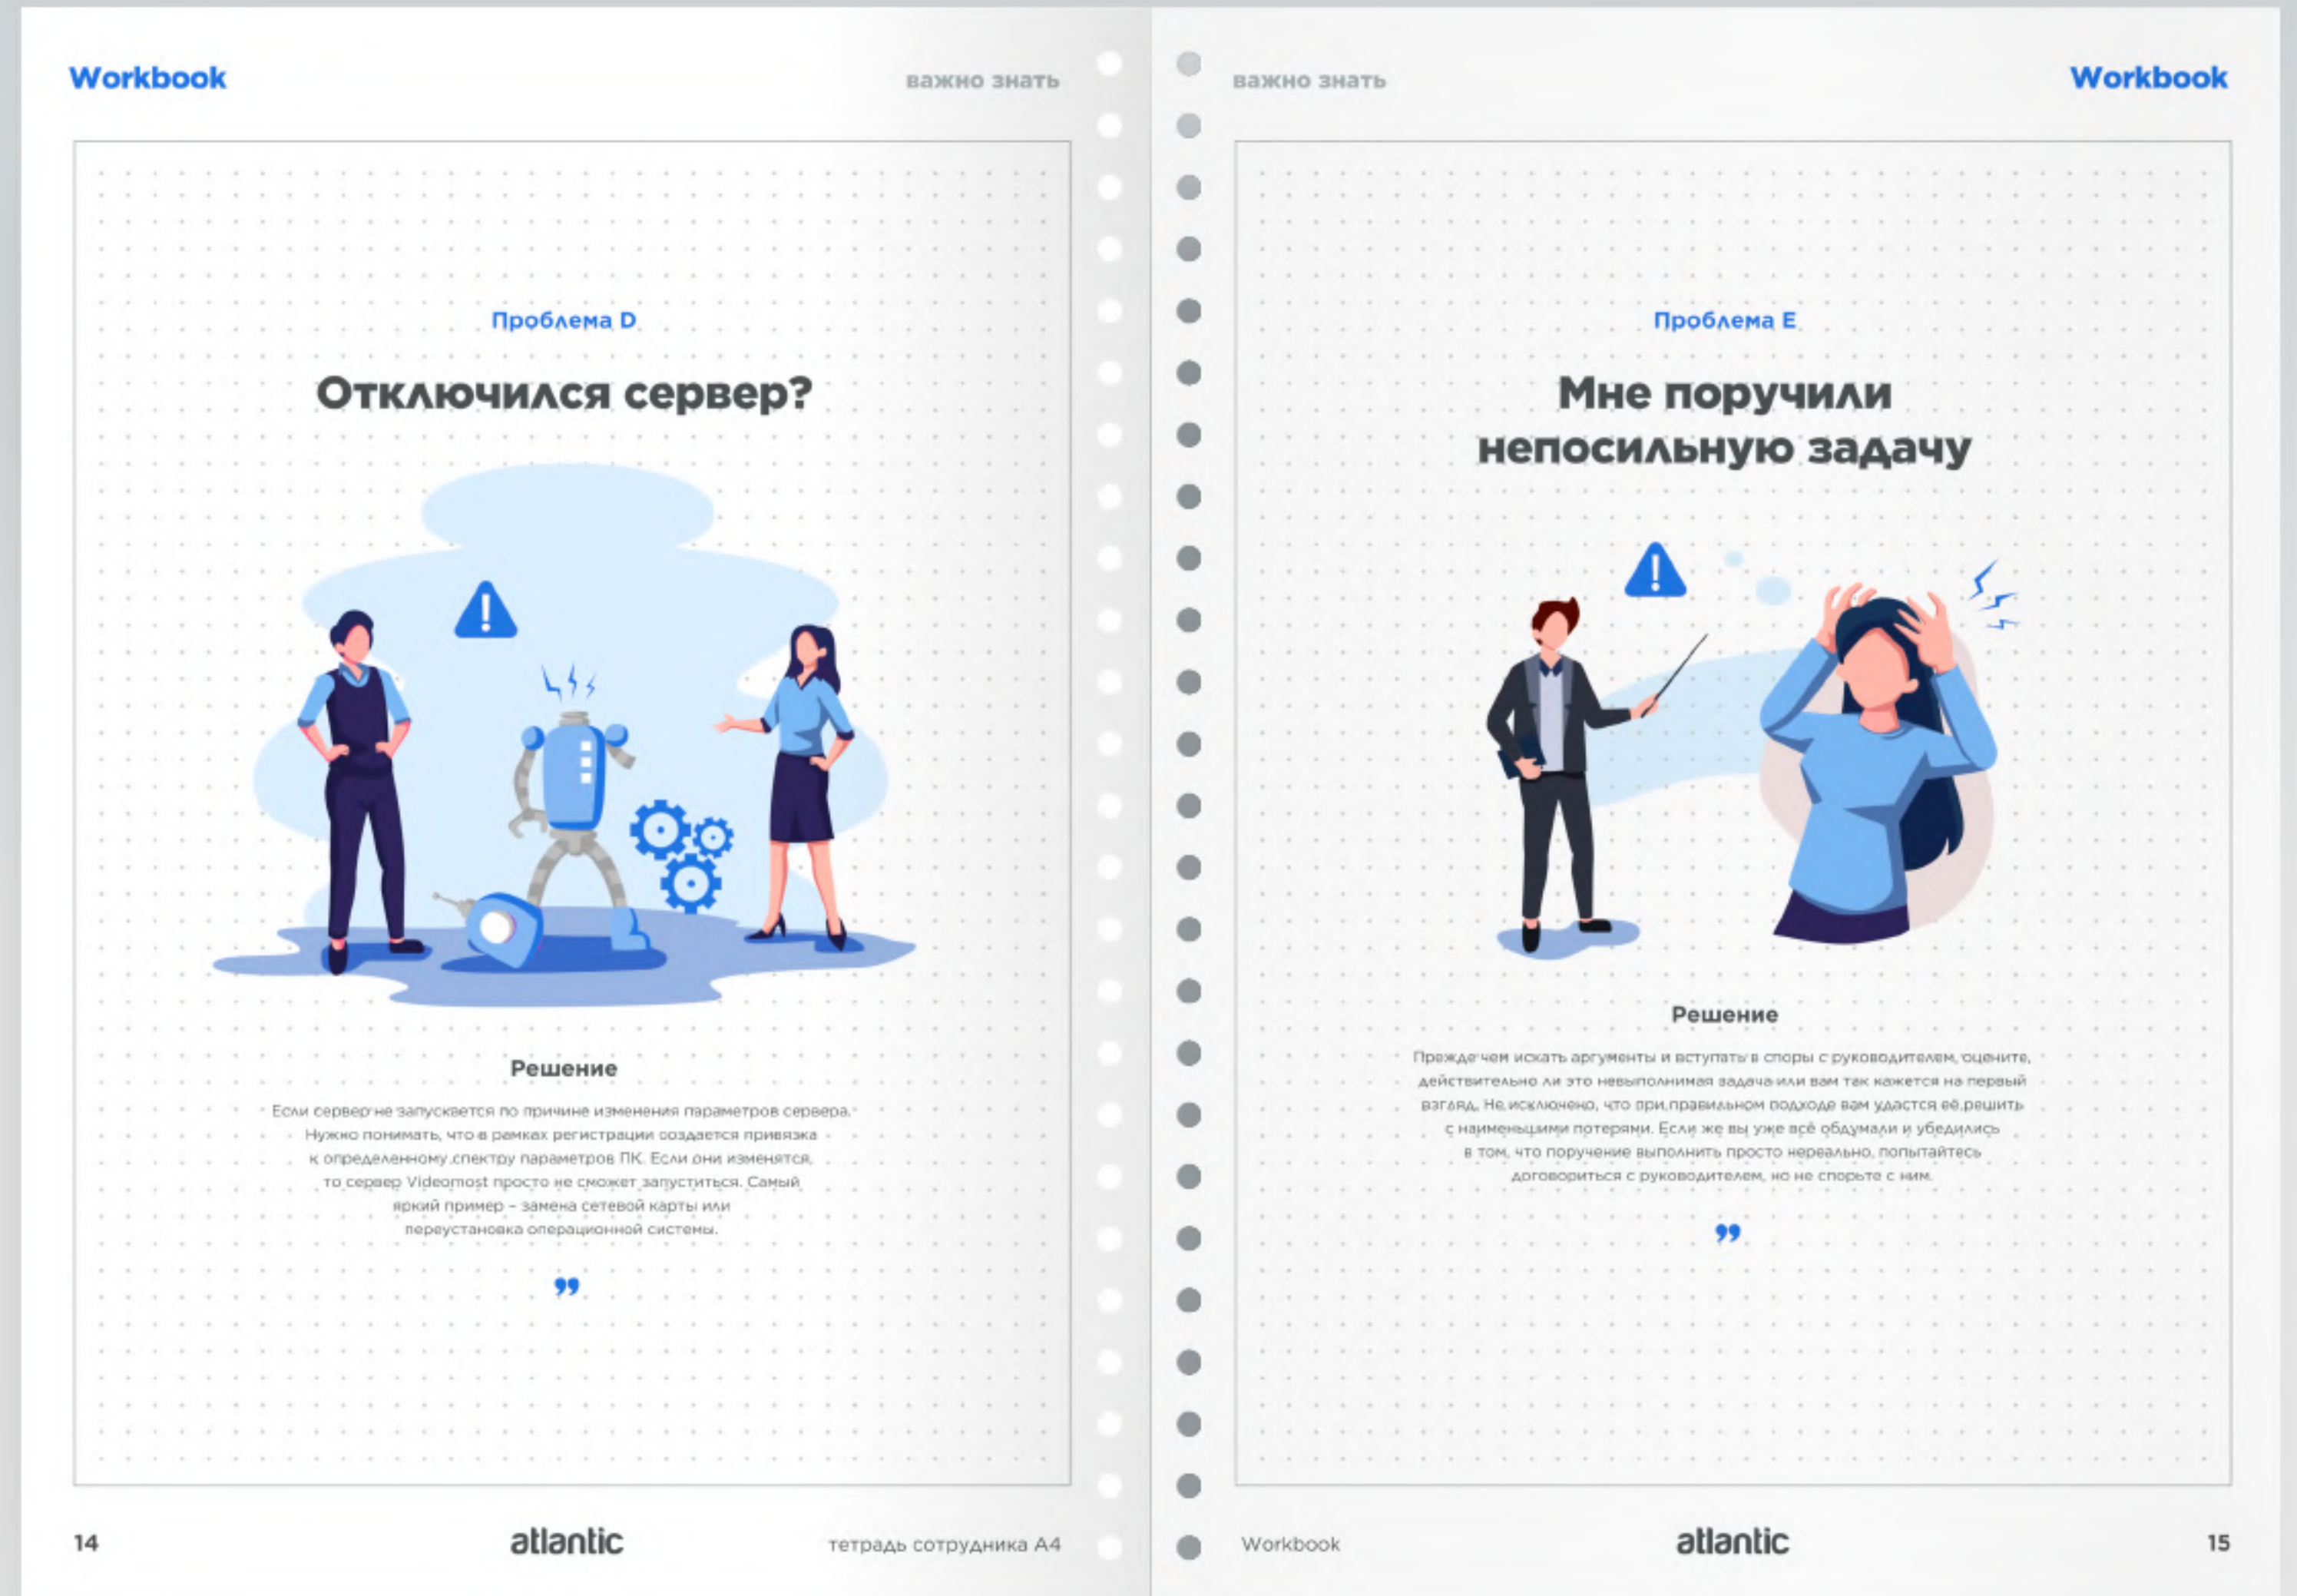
Workbook

важно знать

Проблема D

Отключился сервер?

Решение

Если сервер не запускается по причине изменения параметров сервера. Нужно понимать, что в рамках регистрации создается привязка к определенному спектру параметров ПК. Если они изменятся, то сервер Videomost просто не сможет запуститься. Самый яркий пример – замена сетевой карты или переустановка операционной системы.

”

14

atlantic

тетрадь сотрудника А4

важно знать

Workbook

Проблема E

Мне поручили непосильную задачу

Решение

Прежде чем искать аргументы и вступать в споры с руководителем, оцените, действительно ли это невыполнимая задача или вам так кажется на первый взгляд. Не исключено, что при правильном подходе вам удастся её решить с наименьшими потерями. Если же вы уже всё обдумали и убедились в том, что поручение выполнить просто нереально, попытайтесь договориться с руководителем, но не спорьте с ним.

”

Workbook

atlantic

15